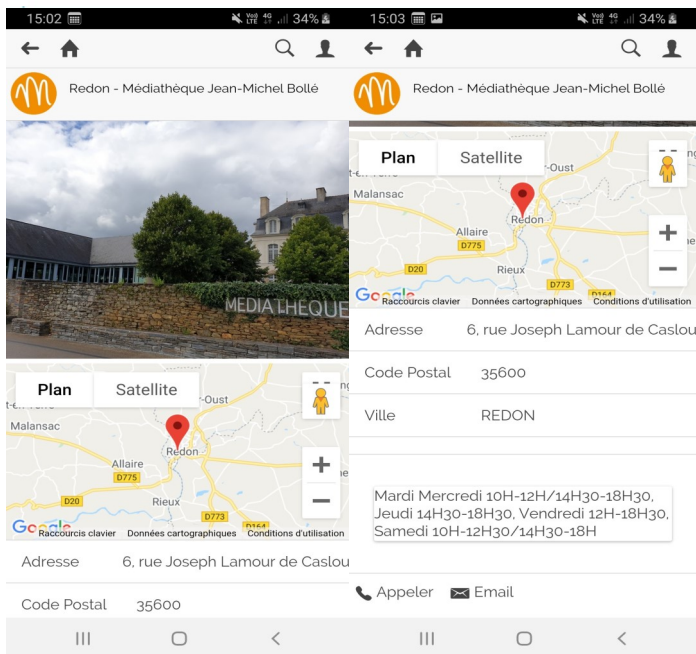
15:02 Vo) LTE 4G 34%

Redon - Médiathèque Jean-Michel Bollé

MEDIATHEQUE

Plan Satellite

t-en-Vie -Oust Malansac Allaire Redon D775 Rieux D20 D773 D164

Google Raccourcis clavier Données cartographiques Conditions d'utilisation

Adresse 6, rue Joseph Lamour de Caslou

Code Postal 35600

15:03 Vo) LTE 4G 34%

Redon - Médiathèque Jean-Michel Bollé

Plan Satellite

t-en-Vie -Oust Malansac Allaire Redon D775 Rieux D20 D773 D164

Google Raccourcis clavier Données cartographiques Conditions d'utilisation

Adresse 6, rue Joseph Lamour de Caslou

Code Postal 35600

Ville REDON

Mardi Mercredi 10H-12H/14H30-18H30, Jeudi 14H30-18H30, Vendredi 12H-18H30, Samedi 10H-12H30/14H30-18H

Appeler Email